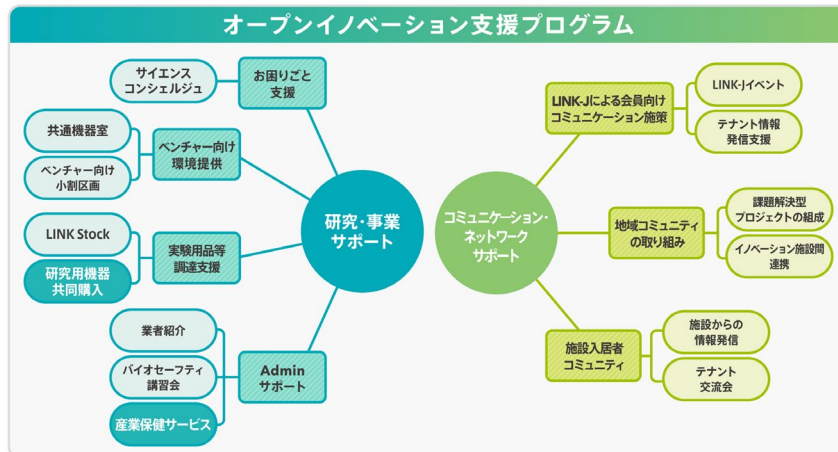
オープンイノベーション支援プログラム

研究・事業サポート

お困りごと支援
サイエンスコンシェルジュ

ベンチャー向け環境提供
共通機器室
ベンチャー向け小割区画

実験用品等調達支援
LINK Stock
研究用機器共同購入

Adminサポート
業者紹介
バイオセーフティ講習会
産業保健サービス

コミュニケーション・ネットワークサポート

LINK-Jによる会員向けコミュニケーション施策
LINK-Jイベント
テナント情報発信支援

地域コミュニティの取り組み
課題解決型プロジェクトの組成
イノベーション施設間連携

施設入居者コミュニティ
施設からの情報発信
テナント交流会